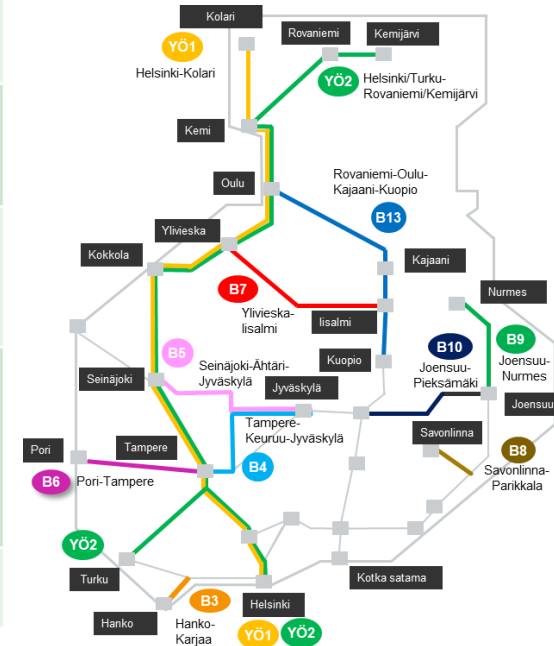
Kolari

YÖ1

Helsinki-Kolari

Rovaniemi

Kemijärvi

YÖ2

Helsinki/Turku-Rovaniemi/Kemijärvi

Kemi

Oulu

Rovaniemi-Oulu-Kajaani-Kuopio

B13

Ylivieska

Kokkola

Kajaani

B7

Ylivieska-Iisalmi

Iisalmi

Nurmes

B9

Joensuu-Nurmes

B10

Joensuu-Pieksämäki

Kuopio

B5

Seinäjoki-Ähtäri-Jyväskylä

Seinäjoki

Jyväskylä

Joensuu

Savonlinna

B8

Savonlinna-Parikkala

Pori

Tampere

Tampere-Keuruu-Jyväskylä

B4

B6

Pori-Tampere

YÖ2

Turku

Kotka satama

Hanko

B3

Hanko-Karjaa

Helsinki

YÖ1

YÖ2